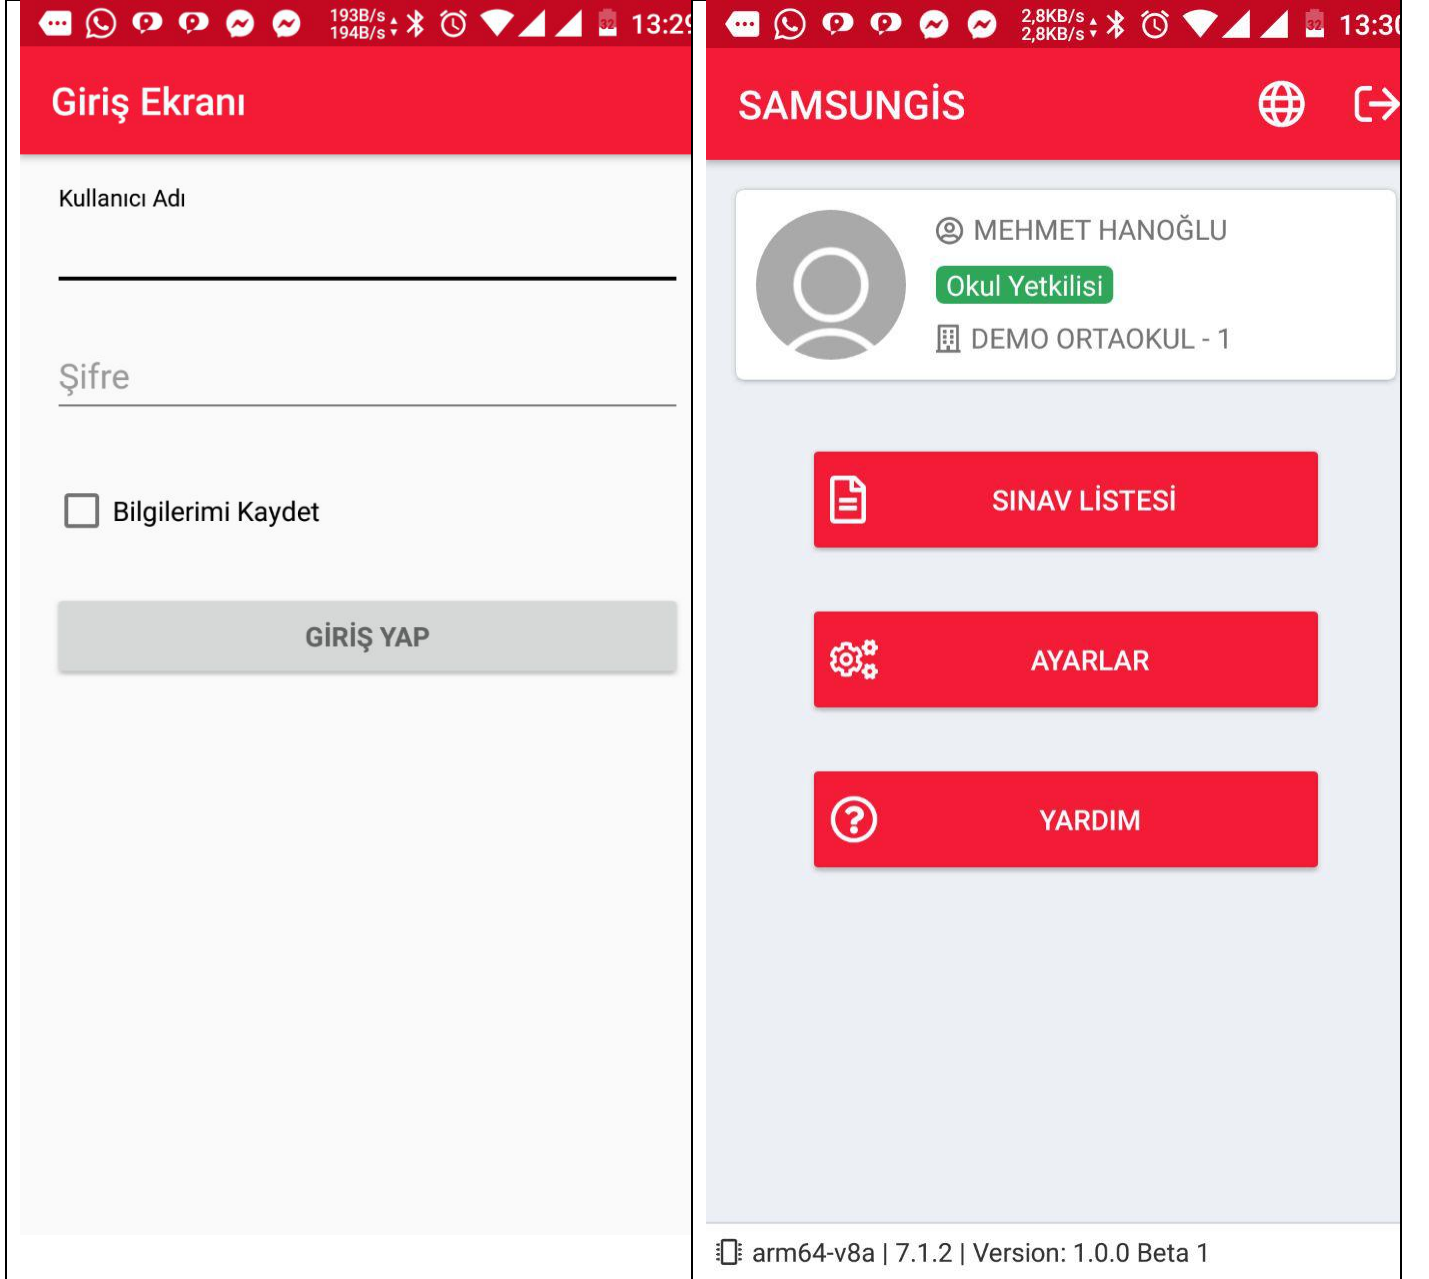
193B/s 194B/s 32 13:2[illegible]

Giriş Ekranı

Kullanıcı Adı

Şifre

Bilgilerimi Kaydet

GİRİŞ YAP

2,8KB/s 2,8KB/s 32 13:3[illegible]

SAMSUNGİS

MEHMET HANOĞLU

Okul Yetkilisi

DEMO ORTAOKUL - 1

SINAV LİSTESİ

AYARLAR

YARDIM

arm64-v8a | 7.1.2 | Version: 1.0.0 Beta 1